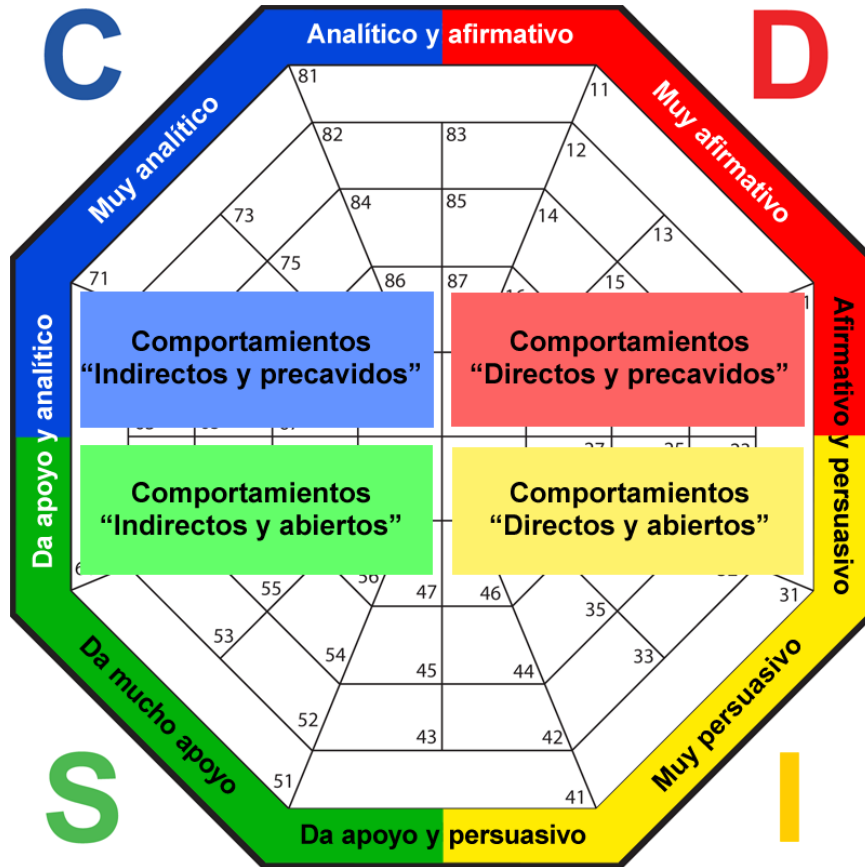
C

Analítico y afirmativo

D

Muy analítico

Muy afirmativo

81
82
83
11
12
84
85
14
73
13
75
71
86
87
15
16

Comportamientos
“Indirectos y precavidos”

Comportamientos
“Directos y precavidos”

Da apoyo y analítico

Afirmativo y persuasivo

27
25
23

Comportamientos
“Indirectos y abiertos”

Comportamientos
“Directos y abiertos”

56
47
46
55
35
31
53
33
54
45
44
52
43
42
51
41

Da mucho apoyo

Muy persuasivo

S

I

Da apoyo y persuasivo